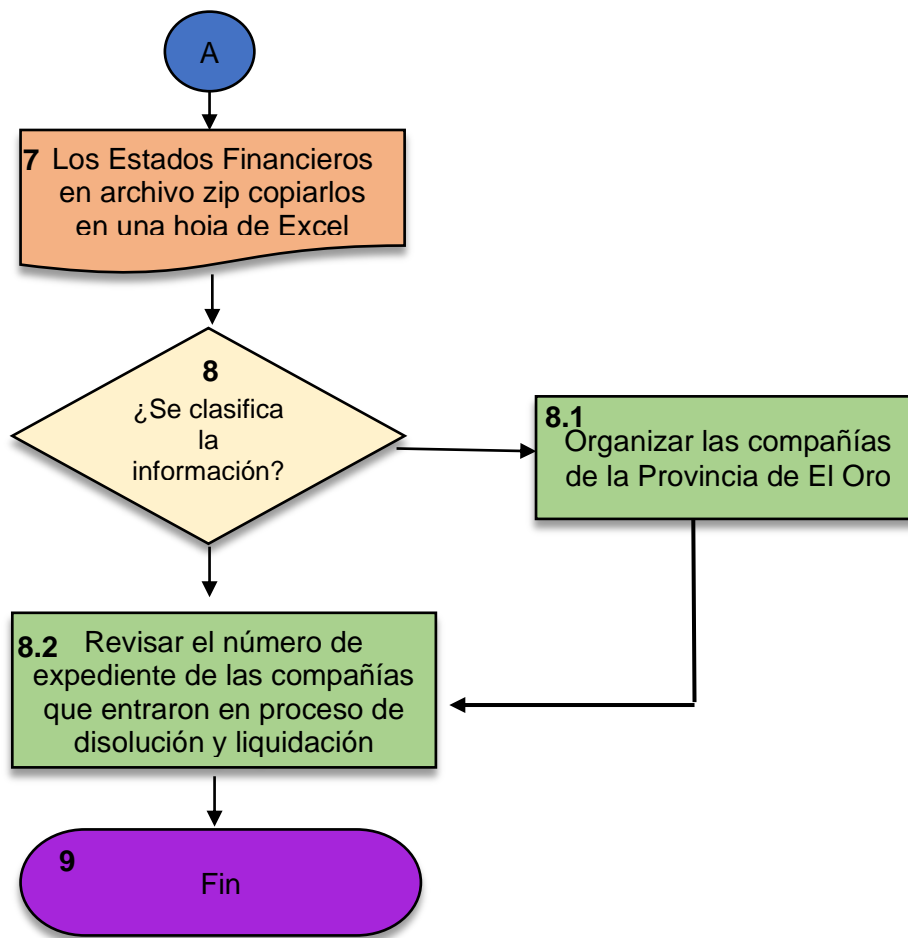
A

7 Los Estados Financieros en archivo zip copiarlos en una hoia de Excel

8
¿Se clasifica la información?

8.1 Organizar las compañías de la Provincia de El Oro

8.2 Revisar el número de expediente de las compañías que entraron en proceso de disolución y liquidación

9
Fin